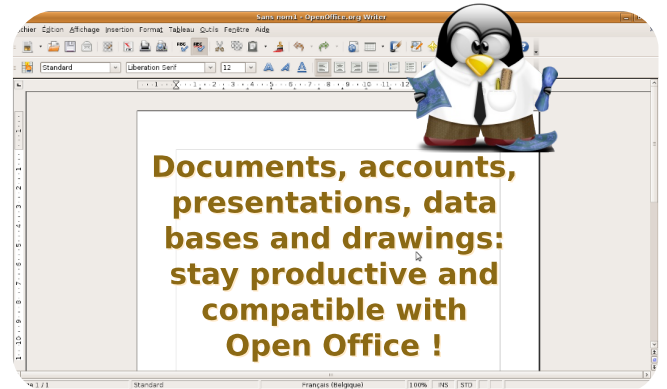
Sans nom1 - OpenOffice.org Writer

chier Édition Affichage Insertion Format Tableau Outils Fenêtre Aide

Standard
Liberation Serif
12

1 2 3 4 5 6 7 8 9 10 11 12

Documents, accounts, presentations, data bases and drawings: stay productive and compatible with Open Office !

e 1 / 1
Standard
Français (Belgique)
100%
INS
STD